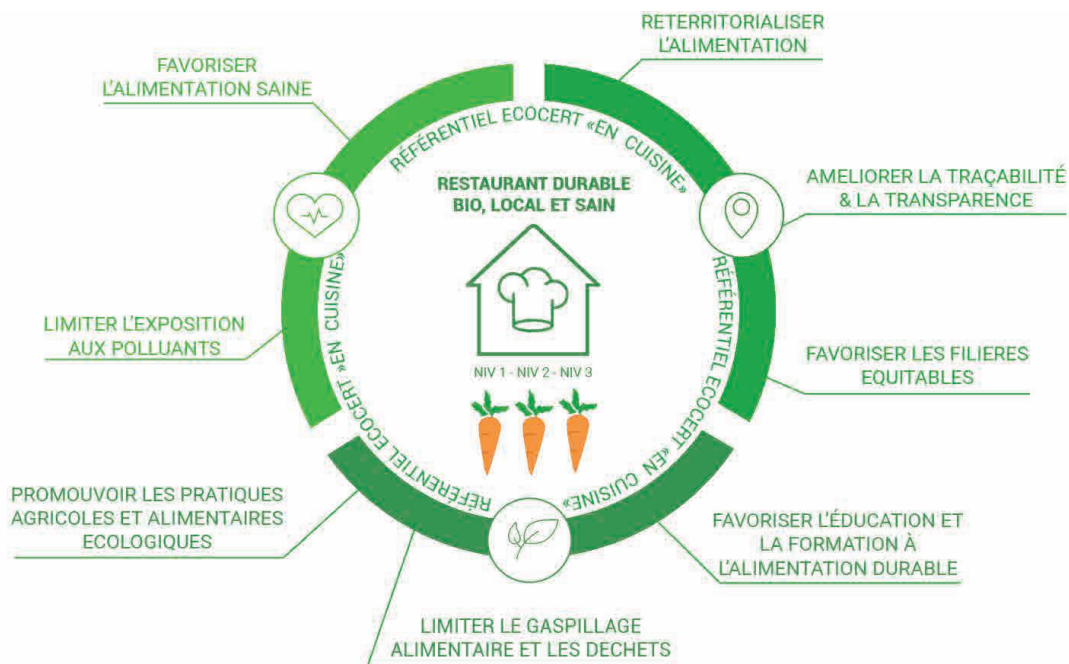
RETERRITORIALISER L'ALIMENTATION

FAVORISER L'ALIMENTATION SAINE

RÉFÉRENTIEL ECOCERT «EN CUISINE»

RESTAURANT DURABLE BIO, LOCAL ET SAIN

AMELIORER LA TRAÇABILITÉ & LA TRANSPARENCE

RÉFÉRENTIEL ECOCERT «EN CUISINE»

LIMITER L'EXPOSITION AUX POLLUANTS

NIV 1 - NIV 2 - NIV 3

FAVORISER LES FILIERES EQUITABLES

RÉFÉRENTIEL ECOCERT «EN CUISINE»

PROMOUVOIR LES PRATIQUES AGRICOLES ET ALIMENTAIRES ECOLOGIQUES

FAVORISER L'ÉDUCATION ET LA FORMATION À L'ALIMENTATION DURABLE

LIMITER LE GASPILLAGE ALIMENTAIRE ET LES DECHETS